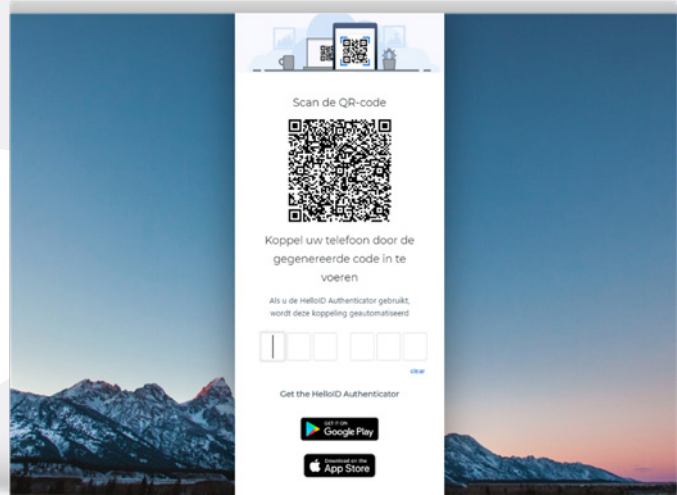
Scan de QR-code

Koppel uw telefoon door de gegenereerde code in te voeren

Als u de HelloID Authenticator gebruikt, wordt deze koppeling geautomatiseerd

clear

Get the HelloID Authenticator

GET IT ON
Google Play

Download on the
App Store